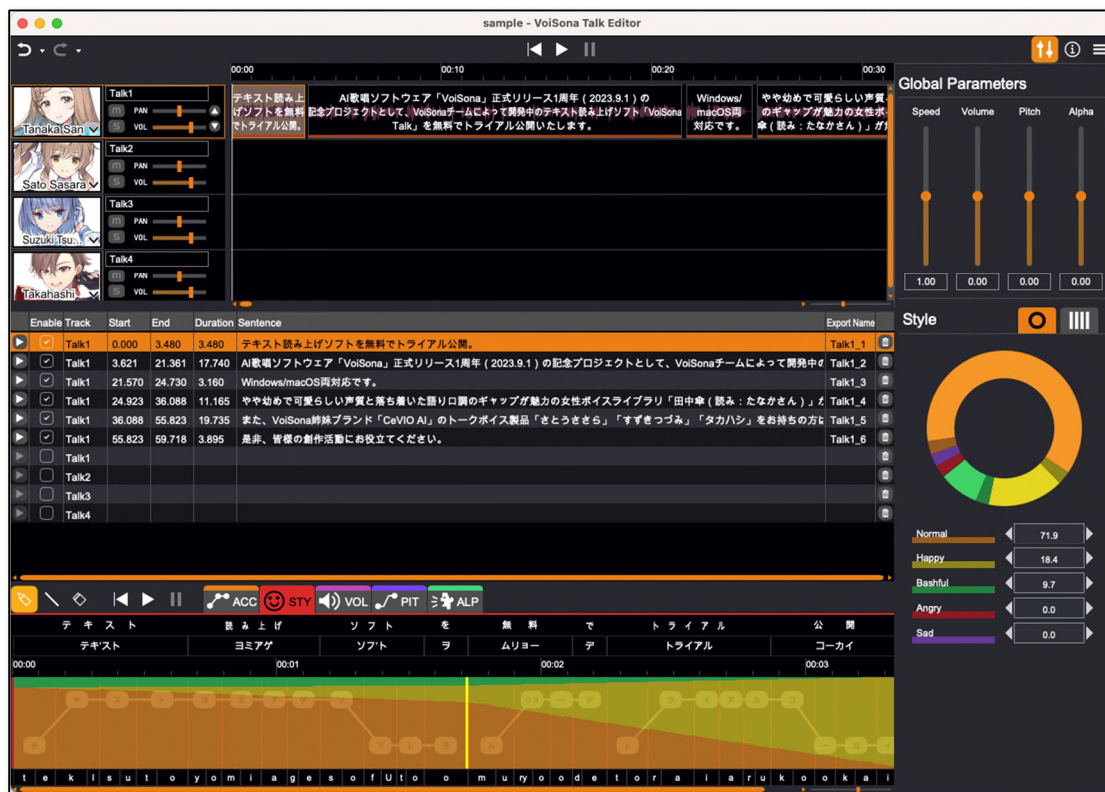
sample - VoiSona Talk Editor

00:00 00:10 00:20 00:30

Global Parameters

Tanaka San
Talk1
M PAN
S VOL

Sato Sasara
Talk2
M PAN
S VOL

Suzuki Tsu...
Talk3
M PAN
S VOL

Takahashi
Talk4
M PAN
S VOL

テキスト読み上げソフトを無料でトライアル公開。

AI歌唱ソフトウェア「VoiSona」正式リリース1周年（2023.9.1）の記念プロジェクトとして、VoiSonaチームによって開発中のテキスト読み上げソフト「VoiSona Talk」を無料でトライアル公開いたします。

Windows/macOS両対応です。

やや幼めで可愛らしい声質とのギャップが魅力の女性ボ傘（読み：たなかさん）」が

Speed Volume Pitch Alpha

1.00 0.00 0.00 0.00

Style

| Enable | Track | Start | End | Duration | Sentence | Export Name |
|---|---|---|---|---|---|---|
| ✓ | Talk1 | 0.000 | 3.480 | 3.480 | テキスト読み上げソフトを無料でトライアル公開。 | Talk1_1 |
| ✓ | Talk1 | 3.621 | 21.361 | 17.740 | AI歌唱ソフトウェア「VoiSona」正式リリース1周年（2023.9.1）の記念プロジェクトとして、VoiSonaチームによって開発中の | Talk1_2 |
| ✓ | Talk1 | 21.570 | 24.730 | 3.160 | Windows/macOS両対応です。 | Talk1_3 |
| ✓ | Talk1 | 24.923 | 36.088 | 11.165 | やや幼めで可愛らしい声質と落ち着いた語り口調のギャップが魅力の女性ボイスライブラリ「田中傘（読み：たなかさん）」た | Talk1_4 |
| ✓ | Talk1 | 36.088 | 55.823 | 19.735 | また、VoiSona姉妹ブランド「CeVIO AI」のトークボイス製品「さとうささら」「すずきつづみ」「タカハシ」をお持ちの方に | Talk1_5 |
| ✓ | Talk1 | 55.823 | 59.718 | 3.895 | 是非、皆様の創作活動にお役立てください。 | Talk1_6 |
| | Talk1 | | | | | |
| | Talk2 | | | | | |
| | Talk3 | | | | | |
| | Talk4 | | | | | |

Normal 71.9
Happy 18.4
Bashful 9.7
Angry 0.0
Sad 0.0

ACC STY VOL PIT ALP

テ キ ス ト 読み上げ ソ フ ト を 無 料 で ト ラ イ ア ル 公 開

テキスト ヨミアゲ ソフト ヲ ムリョー デ トライアル コーカイ

00:00 00:01 00:02 00:03

t e k i s u t o y o m i a g e s o f U t o o m u ry o o d e t o r a i a r u k o o k a i